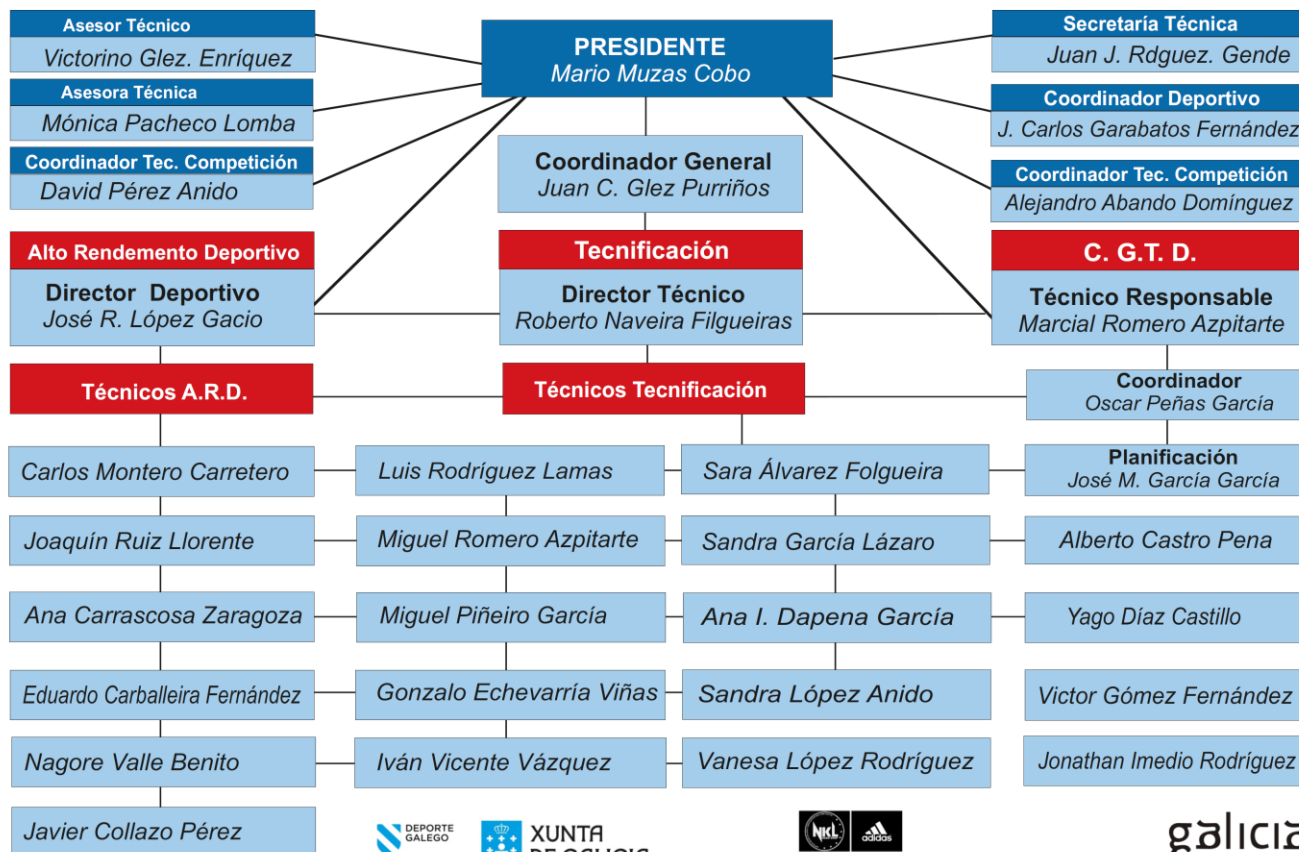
Asesor Técnico
Victorino Glez. Enríquez

Asesora Técnica
Mónica Pacheco Lomba

Coordinador Tec. Competición
David Pérez Anido

PRESIDENTE
Mario Muzas Cobo

Secretaría Técnica
Juan J. Rdguez. Gende

Coordinador Deportivo
J. Carlos Garabatos Fernández

Coordinador Tec. Competición
Alejandro Abando Domínguez

Coordinador General
Juan C. Glez Purriños

Alto Rendemento Deportivo
Director Deportivo
José R. López Gacio

Tecnificación
Director Técnico
Roberto Naveira Filgueiras

C. G.T. D.
Técnico Responsable
Marcial Romero Azpitarte

Técnicos A.R.D.

Técnicos Tecnificación

Coordinador
Oscar Peñas García

Carlos Montero Carretero
Joaquín Ruiz Llorente
Ana Carrascosa Zaragoza
Eduardo Carballeira Fernández
Nagore Valle Benito
Javier Collazo Pérez

Luis Rodríguez Lamas
Miguel Romero Azpitarte
Miguel Piñeiro García
Gonzalo Echevarría Viñas
Iván Vicente Vázquez

Sara Álvarez Folgueira
Sandra García Lázaro
Ana I. Dapena García
Sandra López Anido
Vanesa López Rodríguez

Planificación
José M. García García
Alberto Castro Pena
Yago Díaz Castillo
Victor Gómez Fernández
Jonathan Imedio Rodríguez

DEPORTE GALEGO
XUNTA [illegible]
NKL adidas
galicia